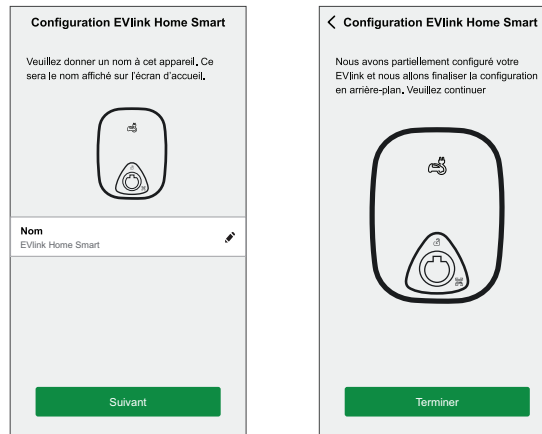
Configuration EVlink Home Smart

Veuillez donner un nom à cet appareil. Ce sera le nom affiché sur l'écran d'accueil.

Nom
EVlink Home Smart

Suivant

Configuration EVlink Home Smart

Nous avons partiellement configuré votre EVlink et nous allons finaliser la configuration en arrière-plan. Veuillez continuer

Terminer